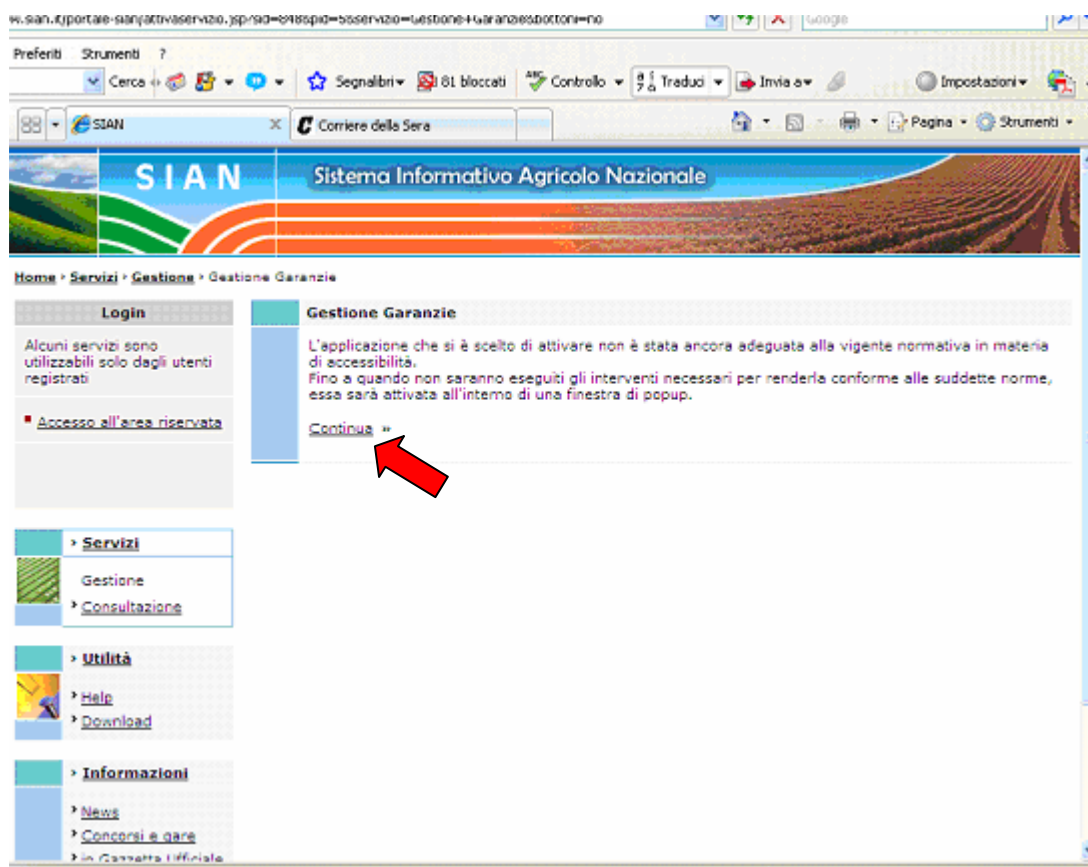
w.sian.it/portale-sian/attivaservizio.jsp?id=84&pid=5&servizio=Gestione+Garanzie&bottoni=no

Google

Preferiti Strumenti ?

Cerca Segnalibri 81 bloccati Controllo Traduci Invia a Impostazioni

SIAN Corriere della Sera

Pagina Strumenti

SIAN

Sistema Informativo Agricolo Nazionale

Home › Servizi › Gestione › Gestione Garanzie

Login

Alcuni servizi sono utilizzabili solo dagli utenti registrati

Accesso all'area riservata

Gestione Garanzie

L'applicazione che si è scelto di attivare non è stata ancora adeguata alla vigente normativa in materia di accessibilità.
Fino a quando non saranno eseguiti gli interventi necessari per renderla conforme alle suddette norme, essa sarà attivata all'interno di una finestra di popup.

Continua »

› Servizi

Gestione

› Consultazione

› Utilità

› Help

› Download

› Informazioni

› News

› Concorsi e gare

› in Gazzetta Ufficiale